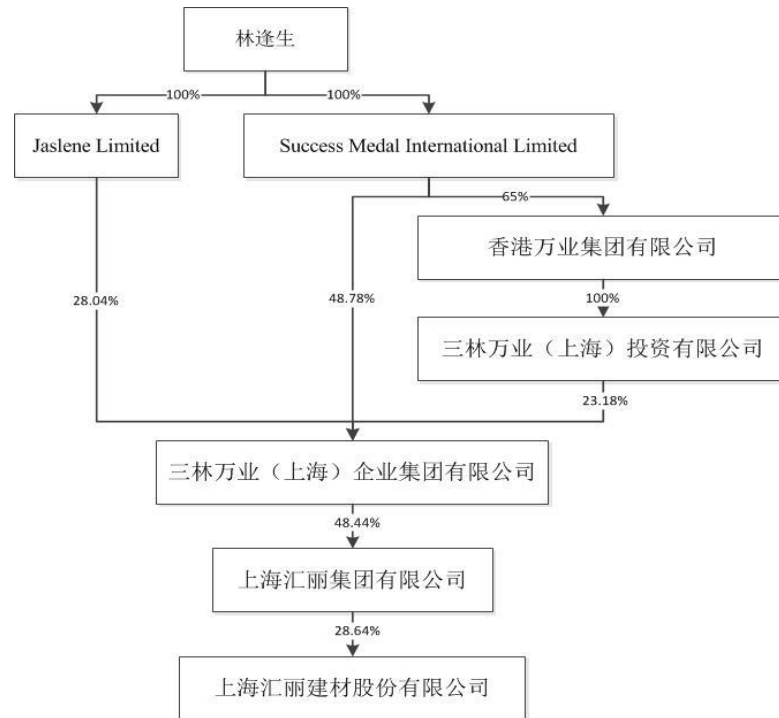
林逢生

100%

100%

Jaslene Limited

Success Medal International Limited

65%

香港万业集团有限公司

28.04%

48.78%

100%

三林万业（上海）投资有限公司

23.18%

三林万业（上海）企业集团有限公司

48.44%

上海汇丽集团有限公司

28.64%

上海汇丽建材股份有限公司